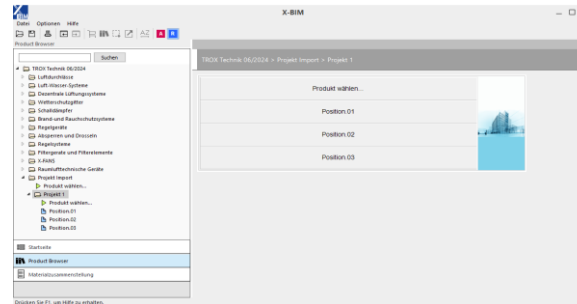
X-BIM

Datei Optionen Hilfe

Product Browser

Suchen

TROX Technik 06/2024
Luftdurchlässe
Luft-Wasser-Syteme
Dezentrale Lüftungssysteme
Wetterschutzgitter
Schalldämpfer
Brand- und Rauchschutzsysteme
Regelgeräte
Absperren und Drosseln
Regelsysteme
Filtergeräte und Filterelemente
X-FANS
Raumlufttechnische Geräte
Projekt Import
Produkt wählen...
Projekt 1
Produkt wählen...
Position.01
Position.02
Position.03

Startseite

Product Browser

Materialzusammenstellung

Drücken Sie F1, um Hilfe zu erhalten.

TROX Technik 06/2024 > Projekt Import > Projekt 1

Produkt wählen...

Position.01

Position.02

Position.03